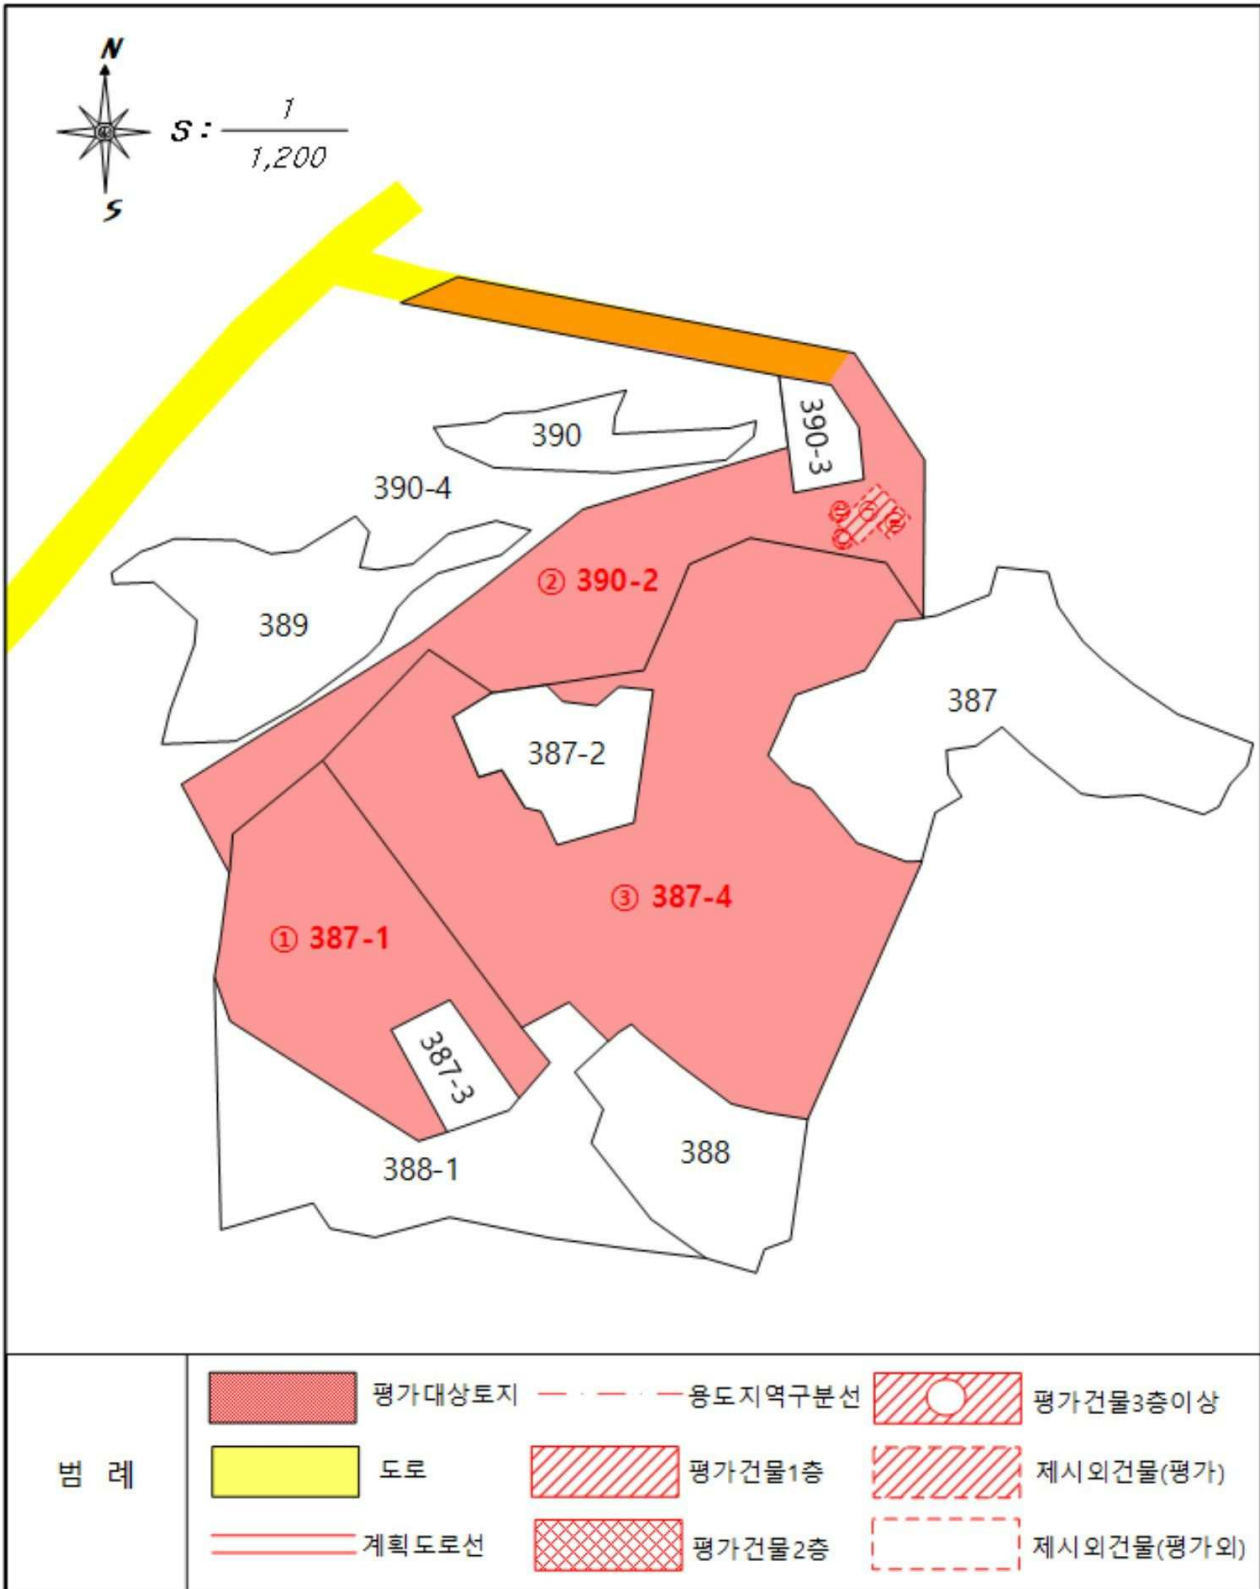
N

S

S : $\frac{1}{1,200}$

390

390-3

390-4

389

② 390-2

387

387-2

③ 387-4

① 387-1

387-3

388-1

388

범 례

평가대상토지

용도지역구분선

평가건물3층이상

도로

평가건물1층

제시외건물(평가)

계획도로선

평가건물2층

제시외건물(평가외)